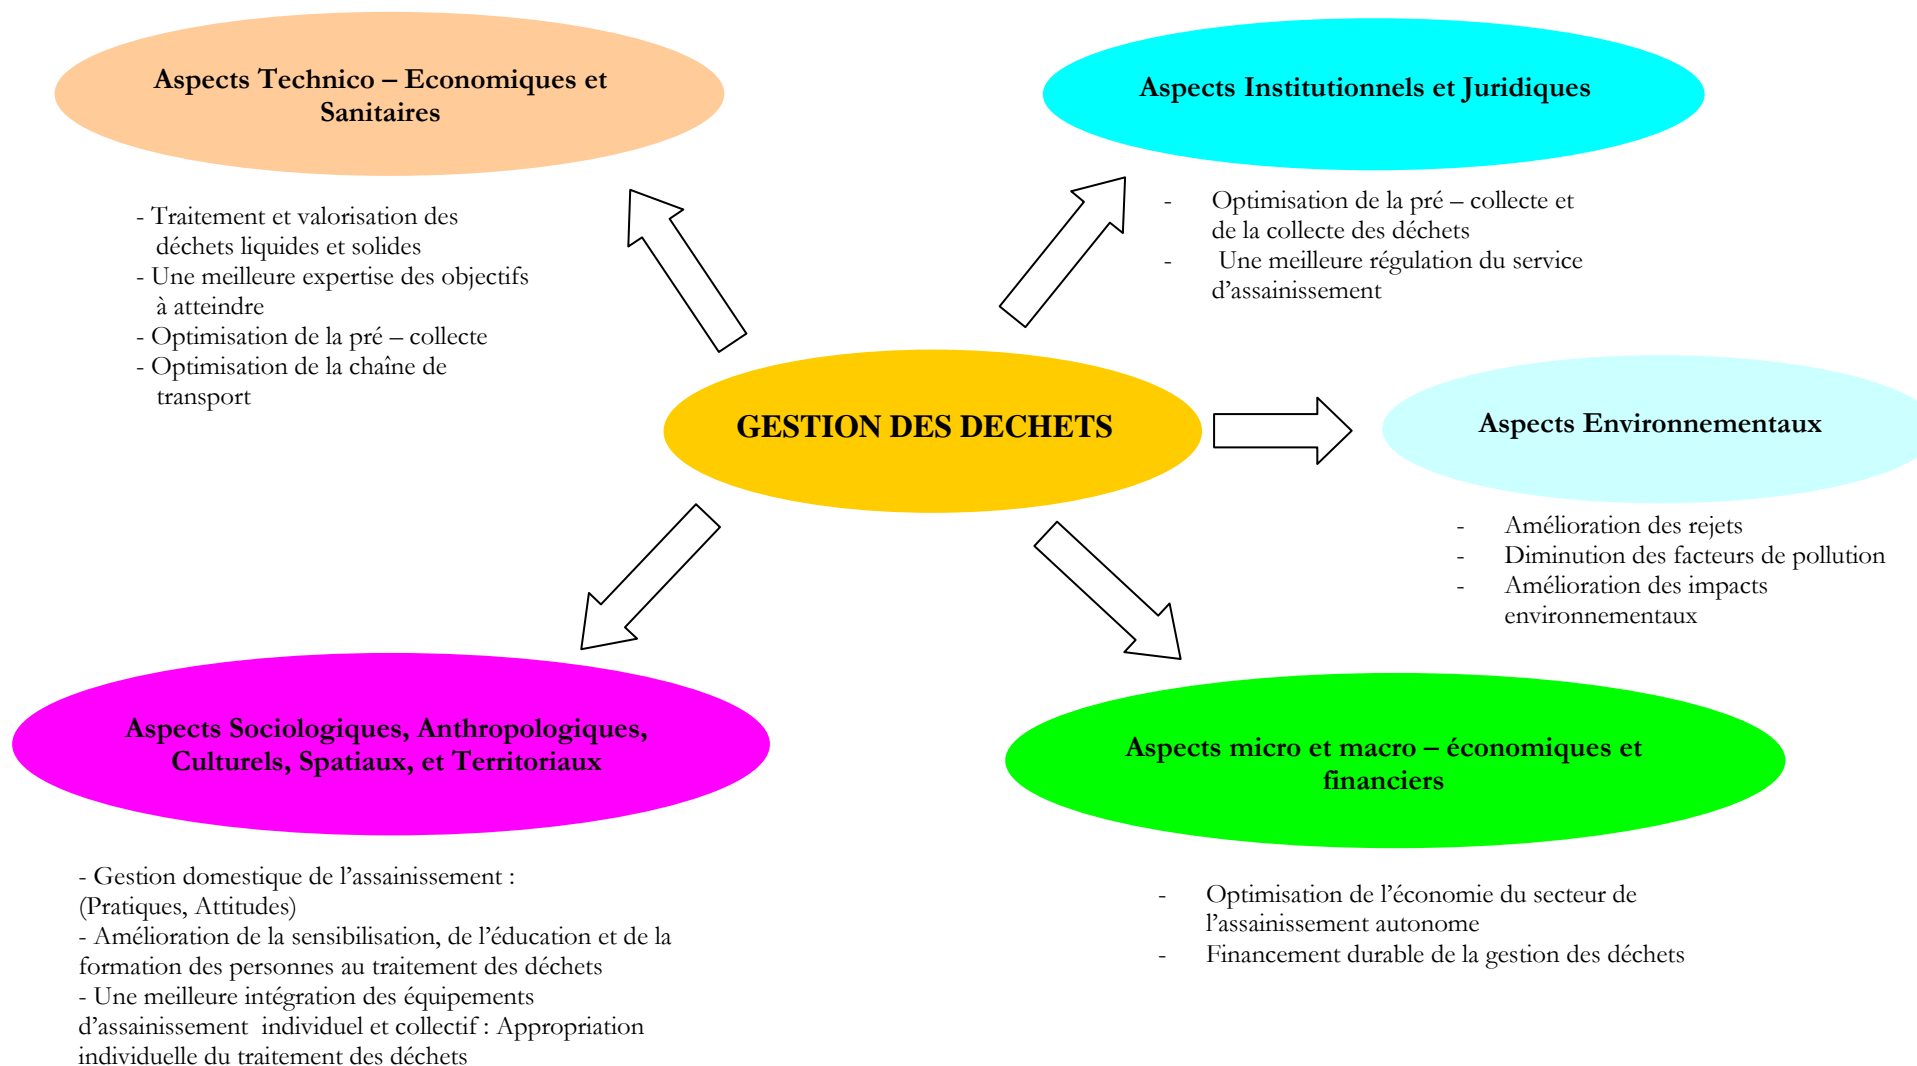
Aspects Technico – Economiques et Sanitaires

- Traitement et valorisation des déchets liquides et solides
- Une meilleure expertise des objectifs à atteindre
- Optimisation de la pré – collecte
- Optimisation de la chaîne de transport

Aspects Institutionnels et Juridiques

- Optimisation de la pré – collecte et de la collecte des déchets
- Une meilleure régulation du service d'assainissement

GESTION DES DECHETS

Aspects Environnementaux

- Amélioration des rejets
- Diminution des facteurs de pollution
- Amélioration des impacts environnementaux

Aspects Sociologiques, Anthropologiques, Culturels, Spatiaux, et Territoriaux

- Gestion domestique de l'assainissement : (Pratiques, Attitudes)
- Amélioration de la sensibilisation, de l'éducation et de la formation des personnes au traitement des déchets
- Une meilleure intégration des équipements d'assainissement individuel et collectif : Appropriation individuelle du traitement des déchets

Aspects micro et macro – économiques et financiers

- Optimisation de l'économie du secteur de l'assainissement autonome
- Financement durable de la gestion des déchets